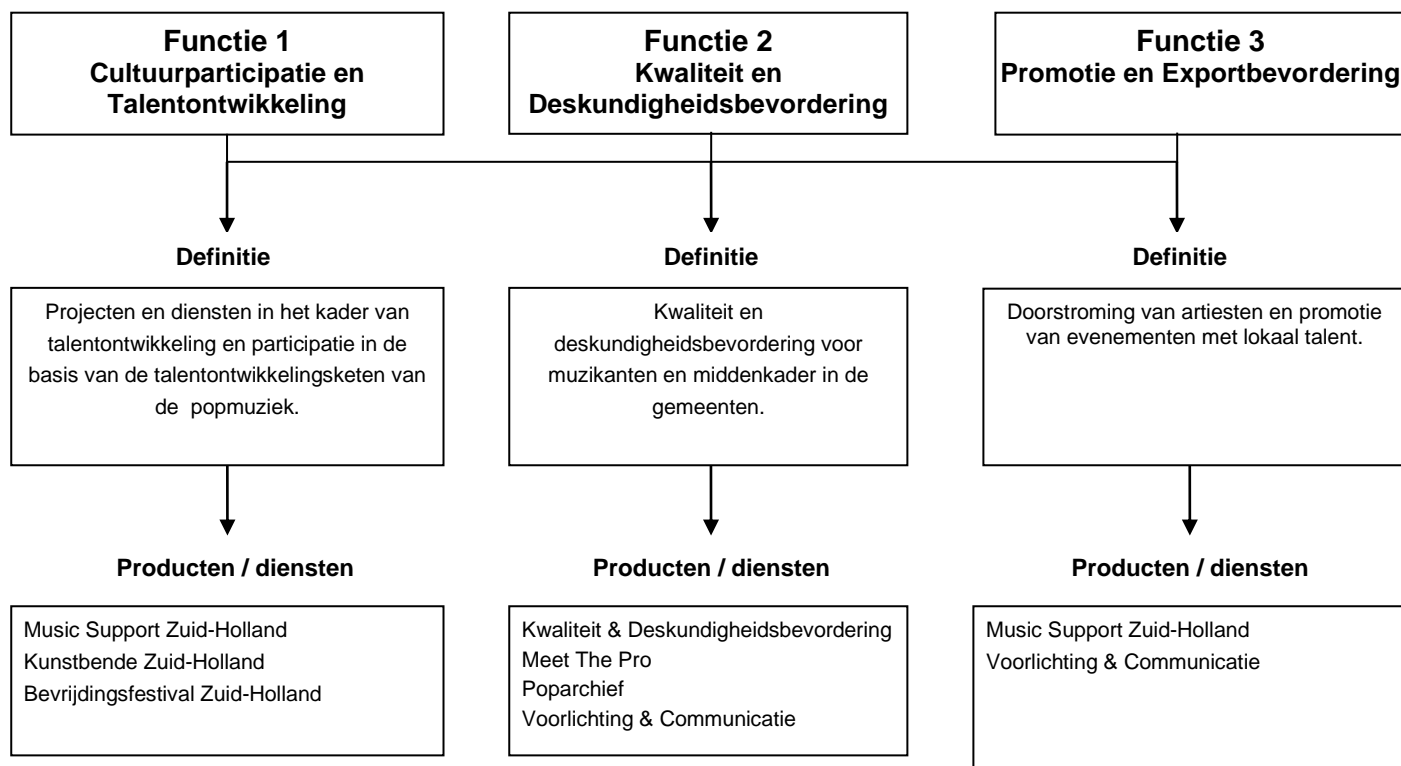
Functie 1
Cultuurparticipatie en Talentontwikkeling

Functie 2
Kwaliteit en Deskundigheidsbevordering

Functie 3
Promotie en Exportbevordering

Definitie

Projecten en diensten in het kader van talentontwikkeling en participatie in de basis van de talentontwikkelingsketen van de popmuziek.

Definitie

Kwaliteit en deskundigheidsbevordering voor muzikanten en middenkader in de gemeenten.

Definitie

Doorstroming van artiesten en promotie van evenementen met lokaal talent.

Producten / diensten

Music Support Zuid-Holland
Kunstbende Zuid-Holland
Bevrijdingsfestival Zuid-Holland

Producten / diensten

Kwaliteit & Deskundigheidsbevordering
Meet The Pro
Poparchief
Voorlichting & Communicatie

Producten / diensten

Music Support Zuid-Holland
Voorlichting & Communicatie